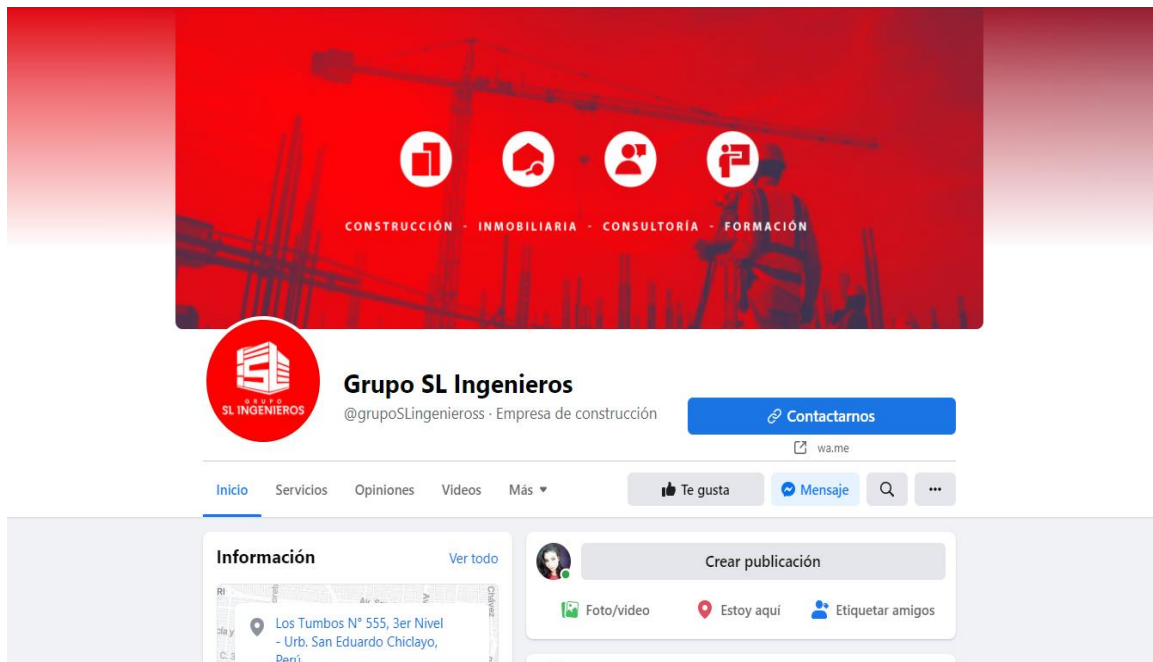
CONSTRUCCIÓN - INMOBILIARIA - CONSULTORÍA - FORMACIÓN

GRUPO SL INGENIEROS

Grupo SL Ingenieros
@grupoSLingenieross · Empresa de construcción

Contactarnos
wa.me

Inicio Servicios Opiniones Videos Más

Te gusta Mensaje

Información Ver todo

Los Tumbos N° 555, 3er Nivel - Urb. San Eduardo Chiclayo, Perú

Crear publicación

Foto/video Estoy aquí Etiquetar amigos